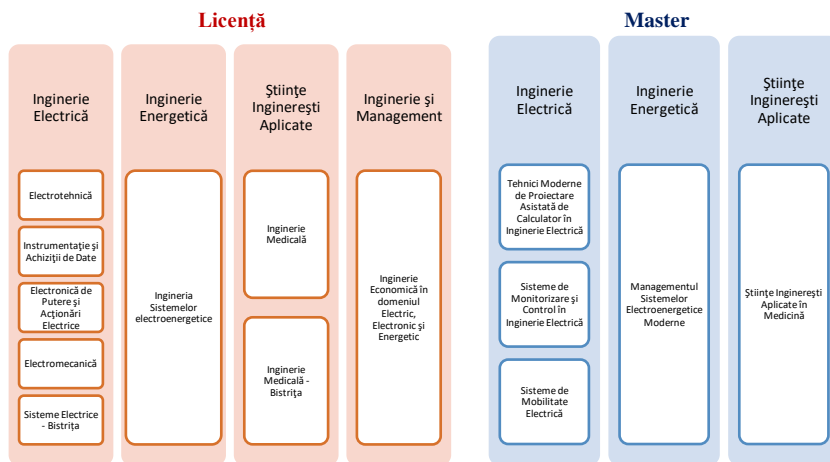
Licență

Inginerie Electrică

Electrotehnică

Instrumentație și Achiziții de Date

Electronică de Putere și Acționări Electrice

Electromecanică

Sisteme Electrice - Bistrița

Inginerie Energetică

Ingineria Sistemelor electroenergetice

Științe Inginerești Aplicate

Inginerie Medicală

Inginerie Medicală - Bistrița

Inginerie și Management

Inginerie Economică în domeniul Electric, Electronic și Energetic

Master

Inginerie Electrică

Tehnici Moderne de Proiectare Asistată de Calculator în Inginerie Electrică

Sisteme de Monitorizare și Control în Inginerie Electrică

Sisteme de Mobilitate Electrică

Inginerie Energetică

Managementul Sistemelor Electroenergetice Moderne

Științe Inginerești Aplicate

Științe Inginerești Aplicate în Medicină